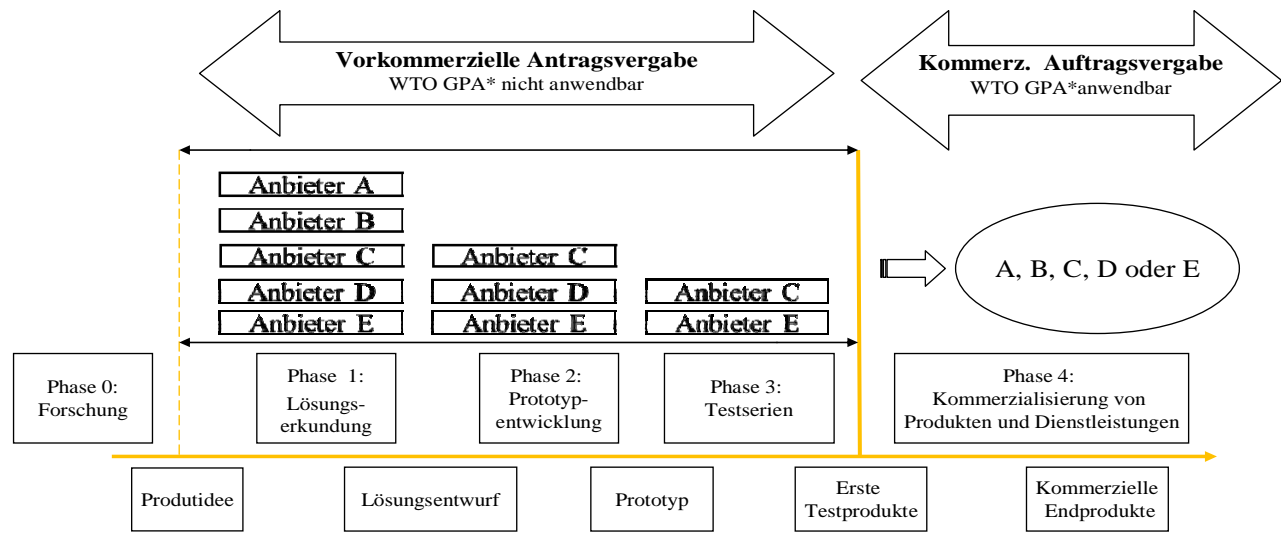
Vorkommerzielle Antragsvergabe
WTO GPA* nicht anwendbar

Kommerz. Auftragsvergabe
WTO GPA*anwendbar

Anbieter A
Anbieter B
Anbieter C
Anbieter D
Anbieter E

Anbieter C
Anbieter D
Anbieter E

Anbieter C
Anbieter E

A, B, C, D oder E

Phase 0: Forschung

Phase 1: Lösungserkundung

Phase 2: Prototypentwicklung

Phase 3: Testserien

Phase 4: Kommerzialisierung von Produkten und Dienstleistungen

Produtidee

Lösungsentwurf

Prototyp

Erste Testprodukte

Kommerzielle Endprodukte